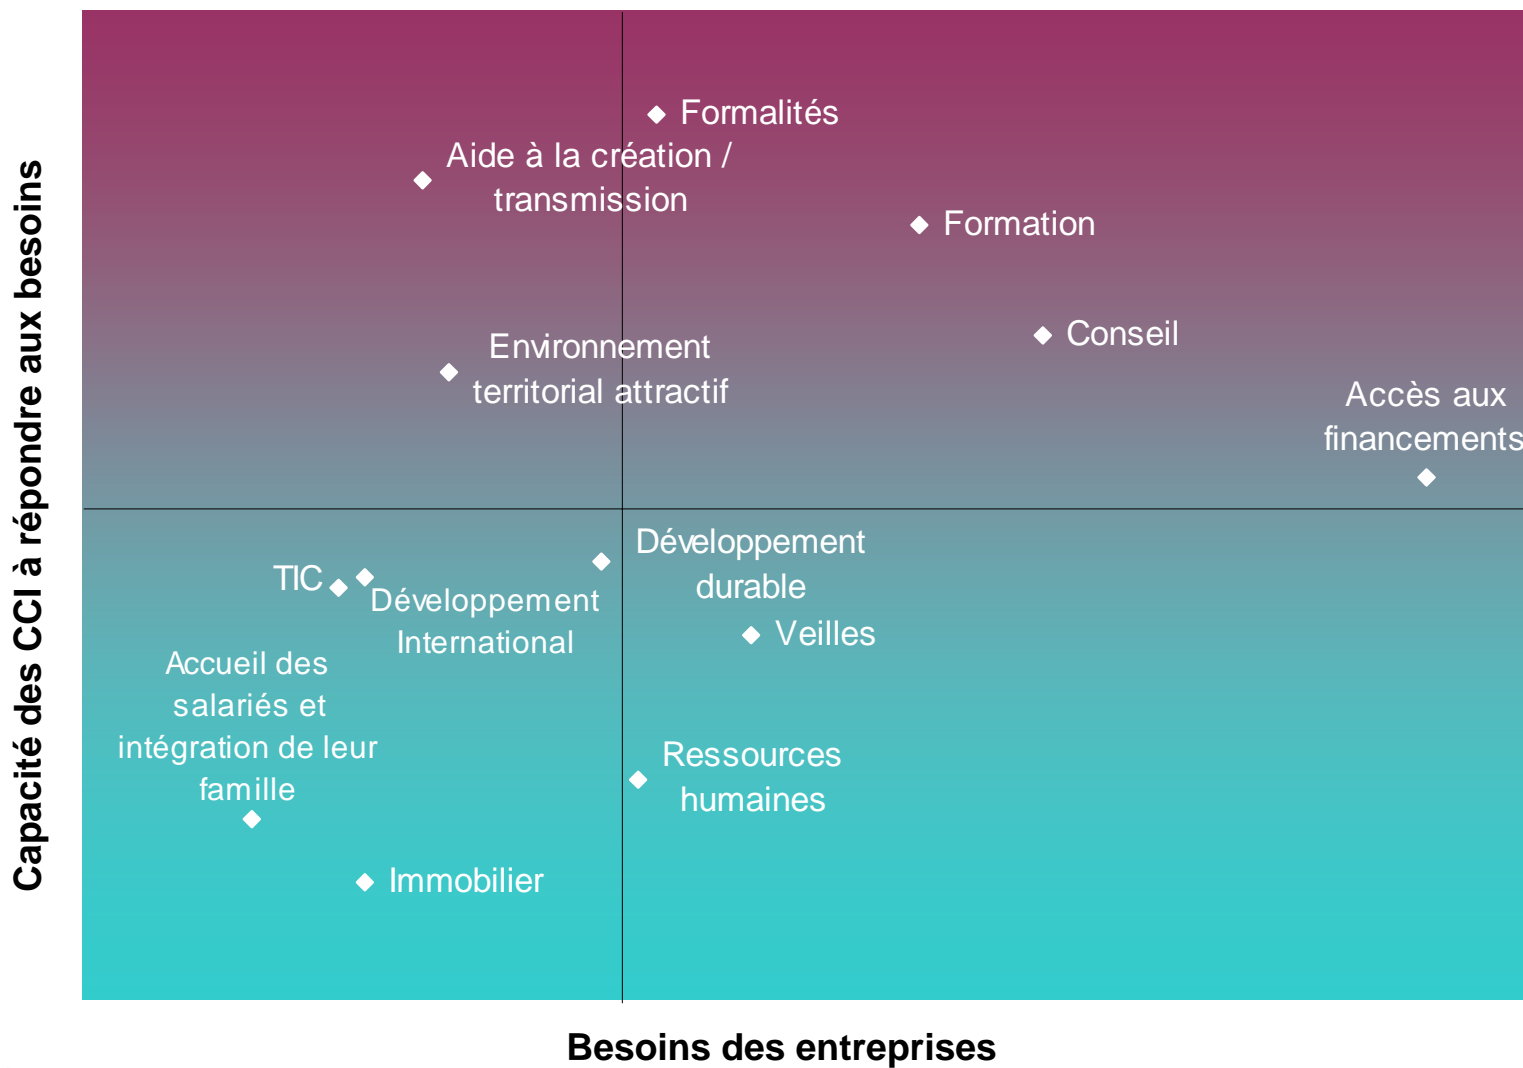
Capacité des CCI à répondre aux besoins

Formalités

Aide à la création / transmission

Formation

Conseil

Environnement territorial attractif

Accès aux financements

TIC

Développement International

Développement durable

Veilles

Accueil des salariés et intégration de leur famille

Ressources humaines

Immobilier

Besoins des entreprises